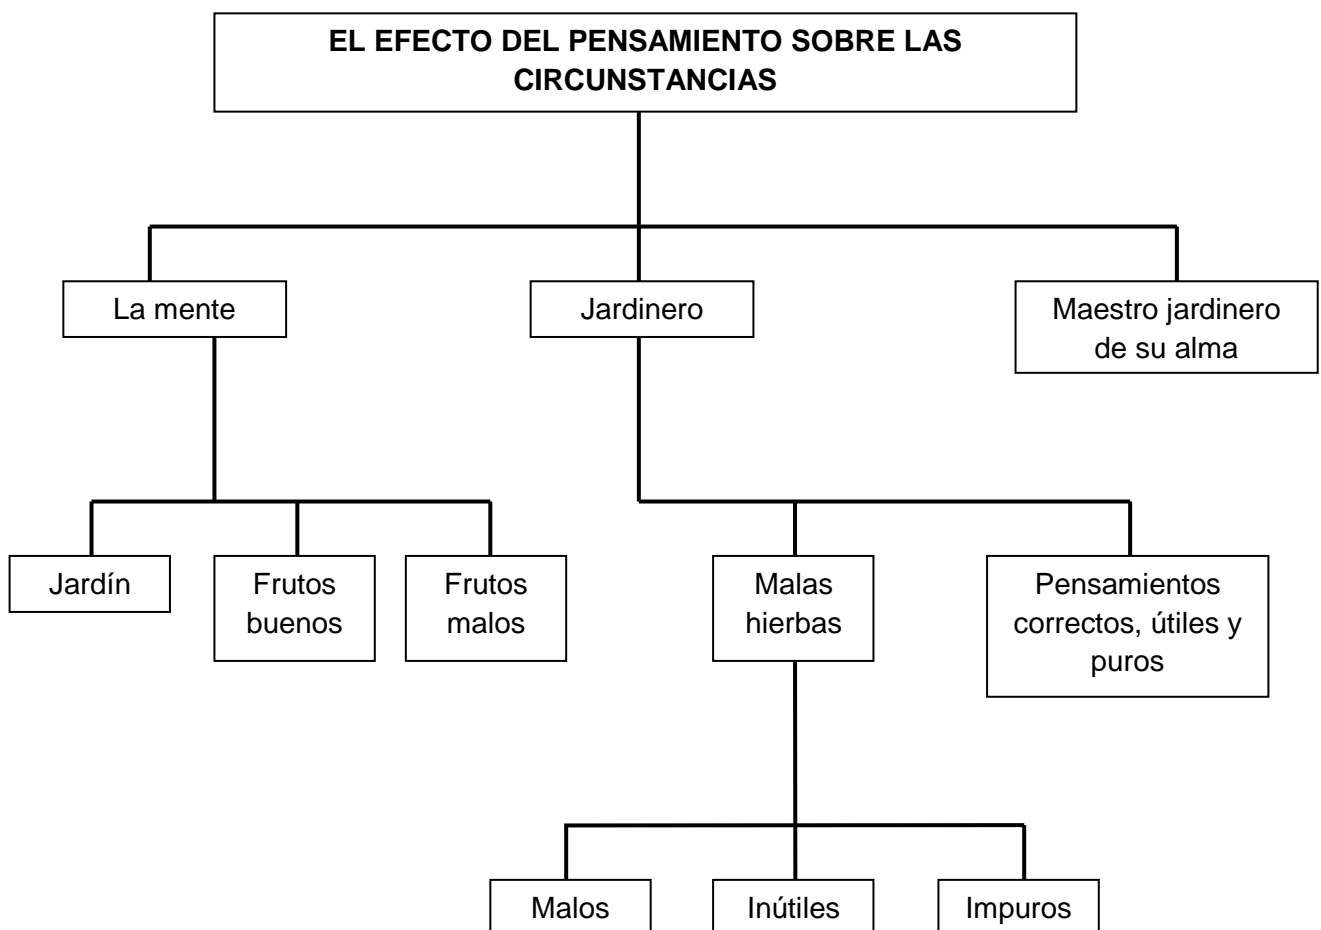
EL EFECTO DEL PENSAMIENTO SOBRE LAS CIRCUNSTANCIAS

La mente

Jardinero

Maestro jardinero de su alma

Jardín

Frutos buenos

Frutos malos

Malas hierbas

Pensamientos correctos, útiles y puros

Malos

Inútiles

Impuros